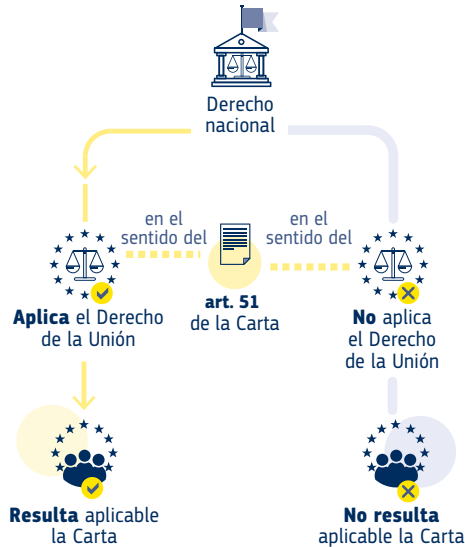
Derecho nacional

en el sentido del

en el sentido del

**Aplica** el Derecho de la Unión

**art. 51** de la Carta

**No** aplica el Derecho de la Unión

**Resulta** aplicable la Carta

**No resulta** aplicable la Carta